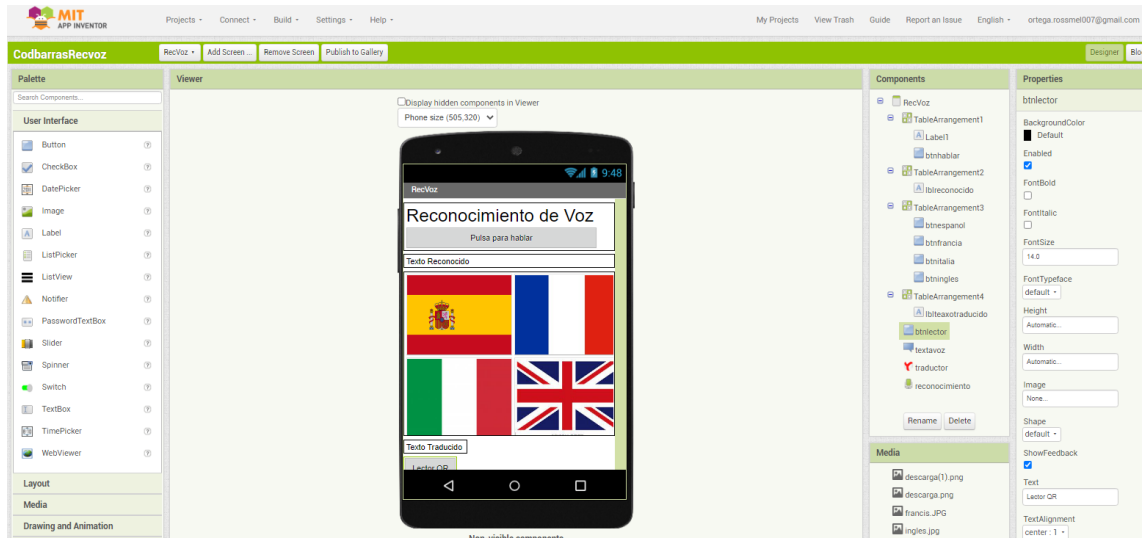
MIT APP INVENTOR

Projects ▾ Connect ▾ Build ▾ Settings ▾ Help ▾

My Projects View Trash Guide Report an Issue English ▾ ortega.rossmel007@gmail.com

CodbarrasRecvoz

RecVoz ▾ Add Screen ... Remove Screen Publish to Gallery

Designer Blo

Palette

Search Components...

User Interface

Button
CheckBox
DatePicker
Image
Label
ListPicker
ListView
Notifier
PasswordTextBox
Slider
Spinner
Switch
TextBox
TimePicker
WebViewer

Layout

Media

Drawing and Animation

Viewer

Display hidden components in Viewer

Phone size (505,320)

9:48

RecVoz

Reconocimiento de Voz

Pulsa para hablar

Texto Reconocido

Texto Traducido

Lector QR

Non-visible components

Components

RecVoz
TableArrangement1
Label1
btnhablar
TableArrangement2
lblreconocido
TableArrangement3
btnespanol
btnfrancia
btnitalia
btningles
TableArrangement4
lblteaxotraducido
btnlector
textavoz
traductor
reconocimiento

Rename Delete

Media

descarga(1).png
descarga.png
francis.JPG
ingles.jpg

Properties

btnlector

BackgroundColor
Default

Enabled

FontBold

FontItalic

FontSize
14.0

FontTypeface
default ▾

Height
Automatic...

Width
Automatic...

Image
None...

Shape
default ▾

ShowFeedback

Text
Lector QR

TextAlignment
center : 1 ▾